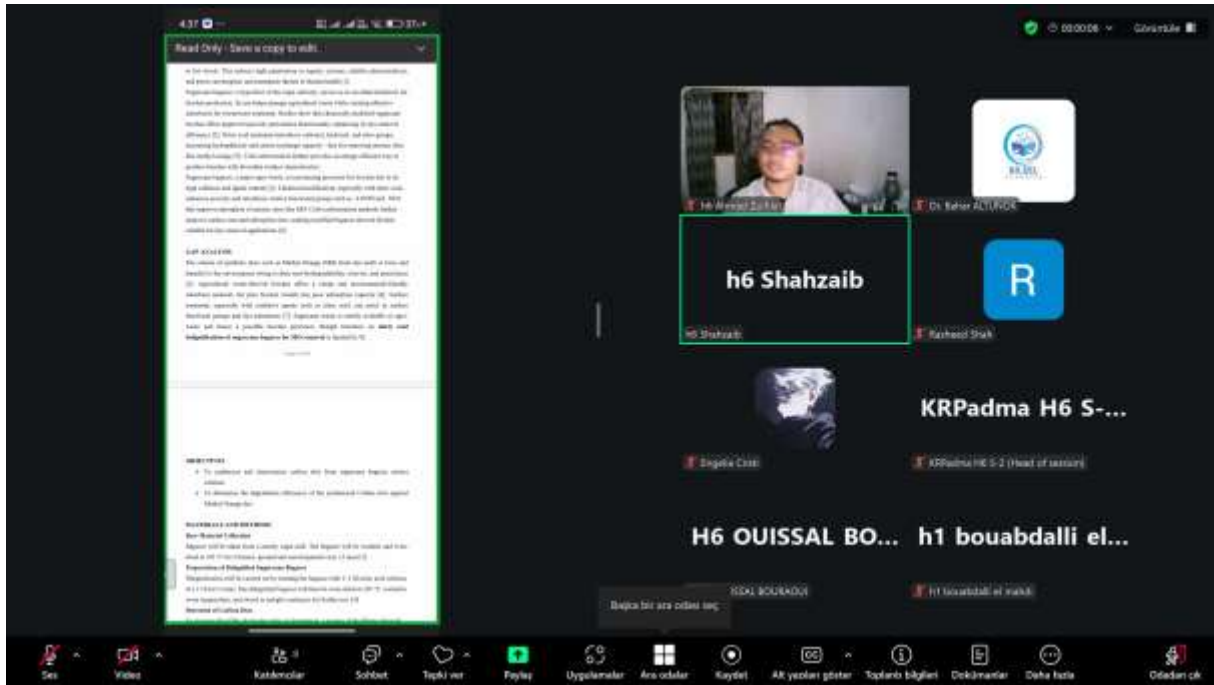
4:37

Read Only - Save a copy to edit.

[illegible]

GAP ANALYSIS

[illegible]

OBJECTIVES

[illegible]

MATERIALS AND METHODS

Raw Material Collection

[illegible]

Preparation of Delignified Sugarcane Bagasse

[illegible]

Görüntüle

h6 Shahzaib

KRPadma H6 S-...

H6 OUISSAL BO...

h1 bouabdalli el...

Dr. Bahar ALTUNOK

H6 Shahzaib

Rasheed Shah

Engelsa Cristi

KRPadma H6 S-2 (Head of session)

h1 bouabdalli el mahdi

Başka bir ara odaya geç

Ses

Video

Katılımcılar

Sohbet

Tepki ver

Paylaş

Uygulamalar

Ara odalar

Kaydet

Alt yazıları göster

Toplantı bilgileri

Dokümanlar

Daha fazla

Odadan çık